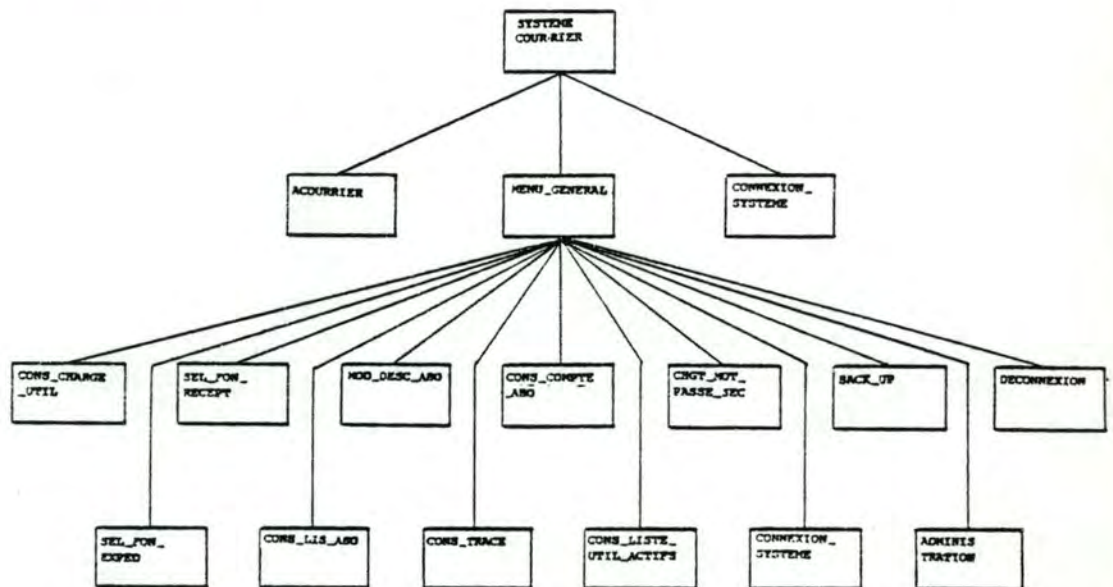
SYSTEME COUR-RIER

ACOURRIER

MENU_GENERAL

CONNEXION_ SYSTEME

CONS_CHARGE _UTIL

SEL_FON_ RECEPT

MOD_DESC_ABO

CONS_COMPTE _ABO

CHGT_MOT_ PASSE_SEC

BACK_UP

DECONNEXION

SEL_FON_ EXPED

CONS_LIS_ABO

CONS_TRACE

CONS_LISTE_ UTIL_ACTIFS

CONNEXION_ SYSTEME

ADMINIS TRATION